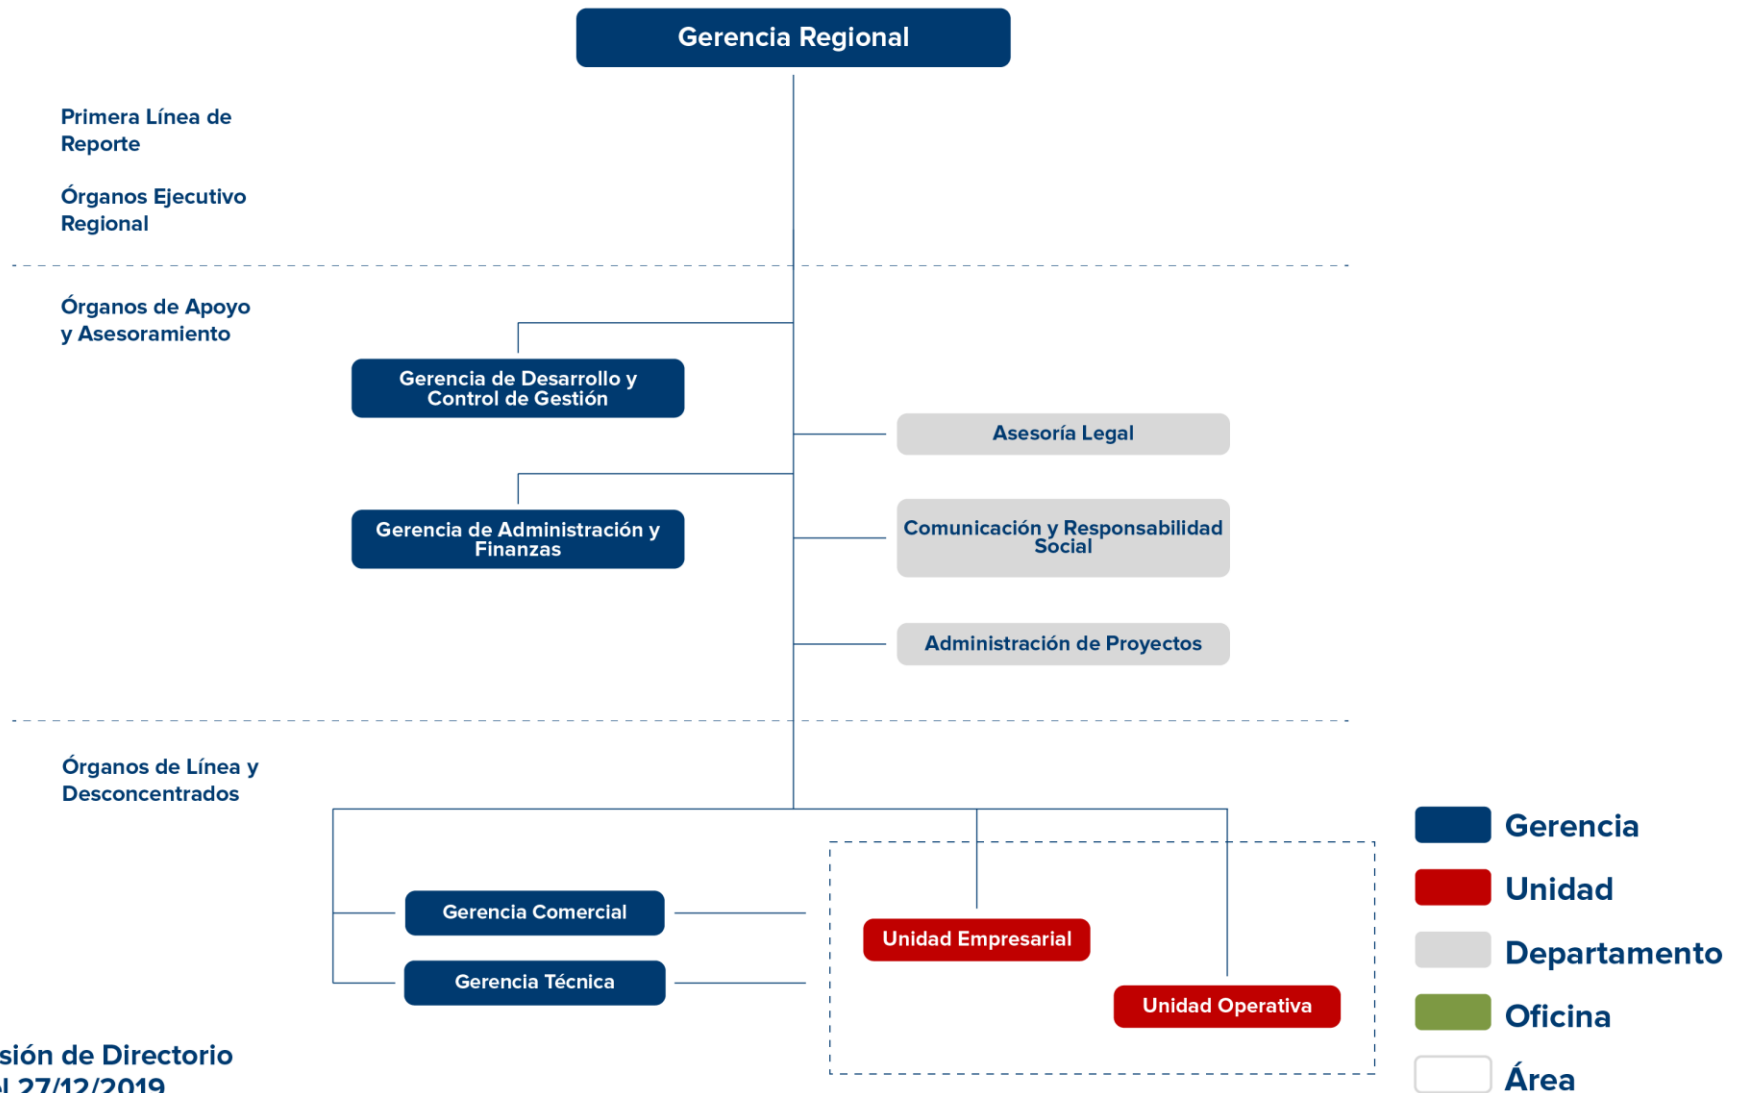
Gerencia Regional

Primera Línea de Reporte

Órganos Ejecutivo Regional

Órganos de Apoyo y Asesoramiento

Gerencia de Desarrollo y Control de Gestión

Asesoría Legal

Gerencia de Administración y Finanzas

Comunicación y Responsabilidad Social

Administración de Proyectos

Órganos de Línea y Desconcentrados

Gerencia Comercial

Gerencia Técnica

Unidad Empresarial

Unidad Operativa

Gerencia

Unidad

Departamento

Oficina

Área

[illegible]sión de Directorio
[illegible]l 27/12/2019